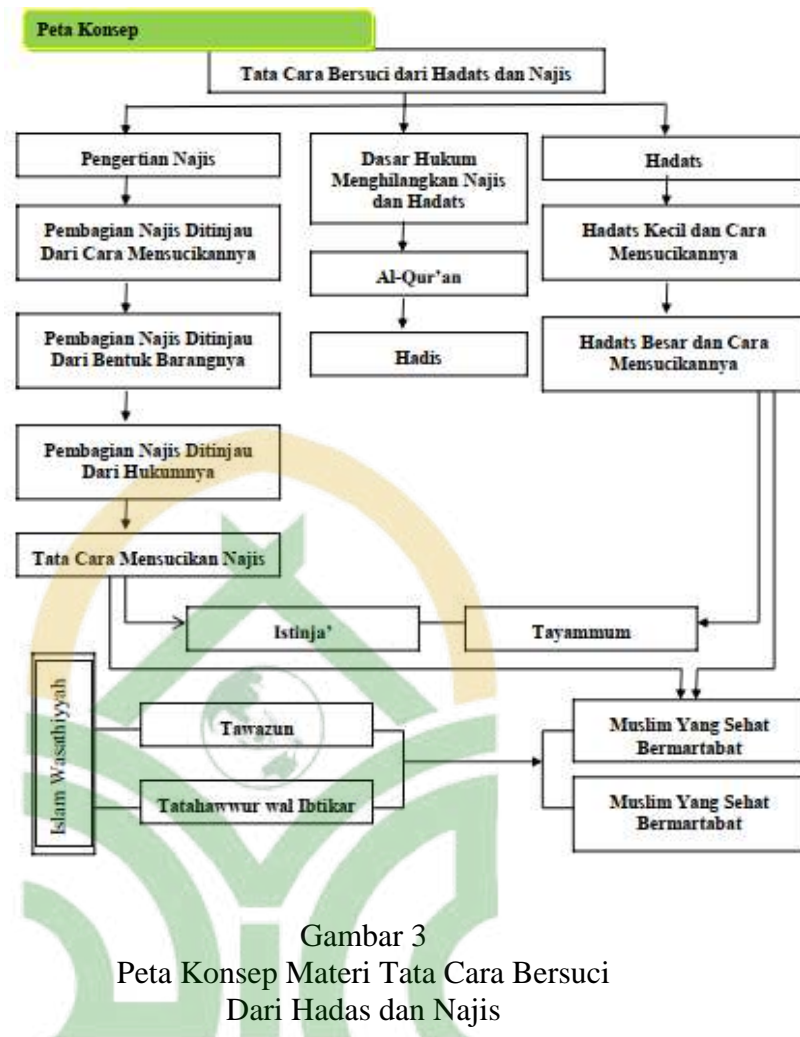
Peta Konsep

Tata Cara Bersuci dari Hadats dan Najis

Pengertian Najis

Pembagian Najis Ditinjau Dari Cara Mensucikannya

Pembagian Najis Ditinjau Dari Bentuk Barangnya

Pembagian Najis Ditinjau Dari Hukumnya

Tata Cara Mensucikan Najis

Dasar Hukum Menghilangkan Najis dan Hadats

Al-Qur'an

Hadis

Hadats

Hadats Kecil dan Cara Mensucikannya

Hadats Besar dan Cara Mensucikannya

Istinja'

Tayammum

Islam Wasathiyyah

Tawazun

Tatahawwur wal Ibtikar

Muslim Yang Sehat Bermartabat

Muslim Yang Sehat Bermartabat

Gambar 3
Peta Konsep Materi Tata Cara Bersuci Dari Hadas dan Najis